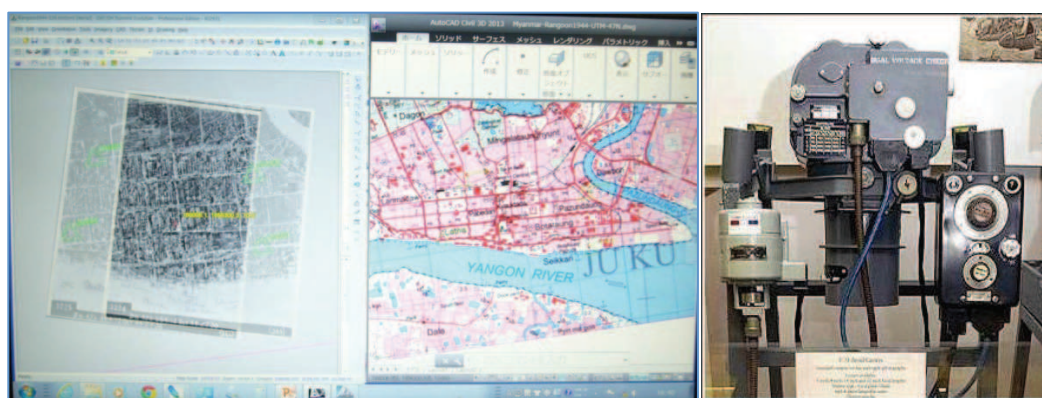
AutoCAD Civil 3D 2013 Myanmar-Rangoon1944-UTM-47N.dwg

ホーム ソリッド サーフェス メッシュ レンダリング パラメトリック 挿入

Dagon

Mingalartaungnyunt

Pazundaung

Botataung

Seikkan

YANGON RIVER

JUKU

Dala

SIGNAL VOLTAGE CHECK

K-18 Aerial Camera